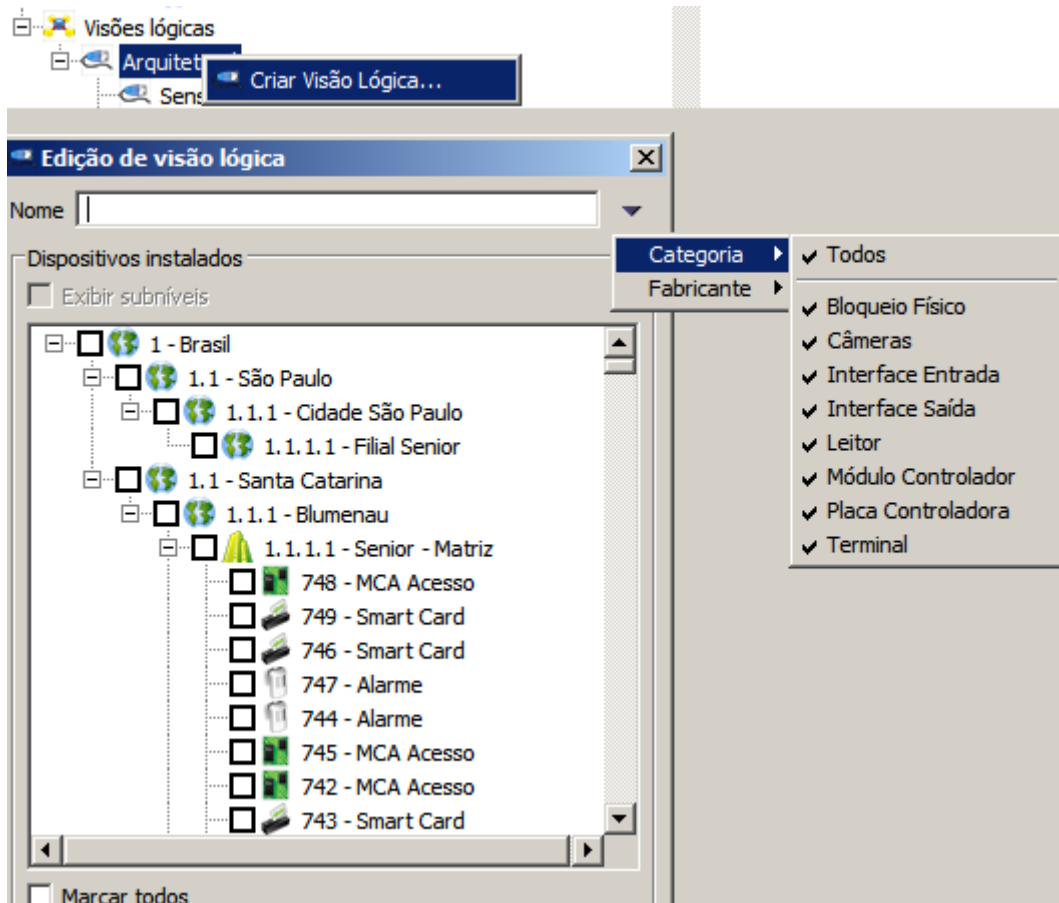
Visões lógicas
Arquitet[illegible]
Criar Visão Lógica...
Sens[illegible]

Edição de visão lógica
Nome

Categoria
Fabricante

Todos
Bloqueio Físico
Câmeras
Interface Entrada
Interface Saída
Leitor
Módulo Controlador
Placa Controladora
Terminal

Dispositivos instalados
Exibir subníveis

1 - Brasil
1.1 - São Paulo
1.1.1 - Cidade São Paulo
1.1.1.1 - Filial Senior
1.1 - Santa Catarina
1.1.1 - Blumenau
1.1.1.1 - Senior - Matriz
748 - MCA Acesso
749 - Smart Card
746 - Smart Card
747 - Alarme
744 - Alarme
745 - MCA Acesso
742 - MCA Acesso
743 - Smart Card

Marcar todos